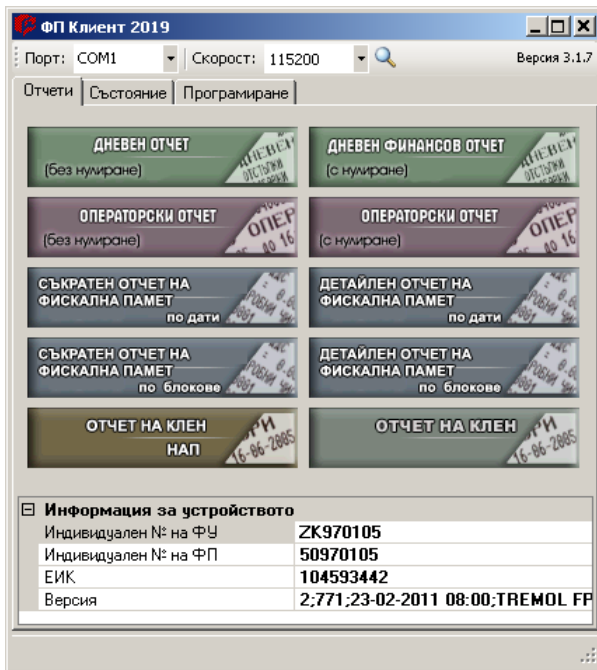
ФП Клиент 2019

Порт: COM1 Скорост: 115200 Версия 3.1.7

Отчети | Състояние | Програмиране

ДНЕВЕН ОТЧЕТ
(без нулиране)

ДНЕВЕН ФИНАНСОВ ОТЧЕТ
(с нулиране)

ОПЕРАТОРСКИ ОТЧЕТ
(без нулиране)

ОПЕРАТОРСКИ ОТЧЕТ
(с нулиране)

СЪКРАТЕН ОТЧЕТ НА ФИСКАЛНА ПАМЕТ
по дати

ДЕТАЙЛЕН ОТЧЕТ НА ФИСКАЛНА ПАМЕТ
по дати

СЪКРАТЕН ОТЧЕТ НА ФИСКАЛНА ПАМЕТ
по блокове

ДЕТАЙЛЕН ОТЧЕТ НА ФИСКАЛНА ПАМЕТ
по блокове

ОТЧЕТ НА КЛЕН
НАП

ОТЧЕТ НА КЛЕН

Информация за устройството

| | |
|---|---|
| Индивидуален № на ФУ | ZK970105 |
| Индивидуален № на ФП | 50970105 |
| ЕИК | 104593442 |
| Версия | 2;771;23-02-2011 08:00;TREMOL FP |